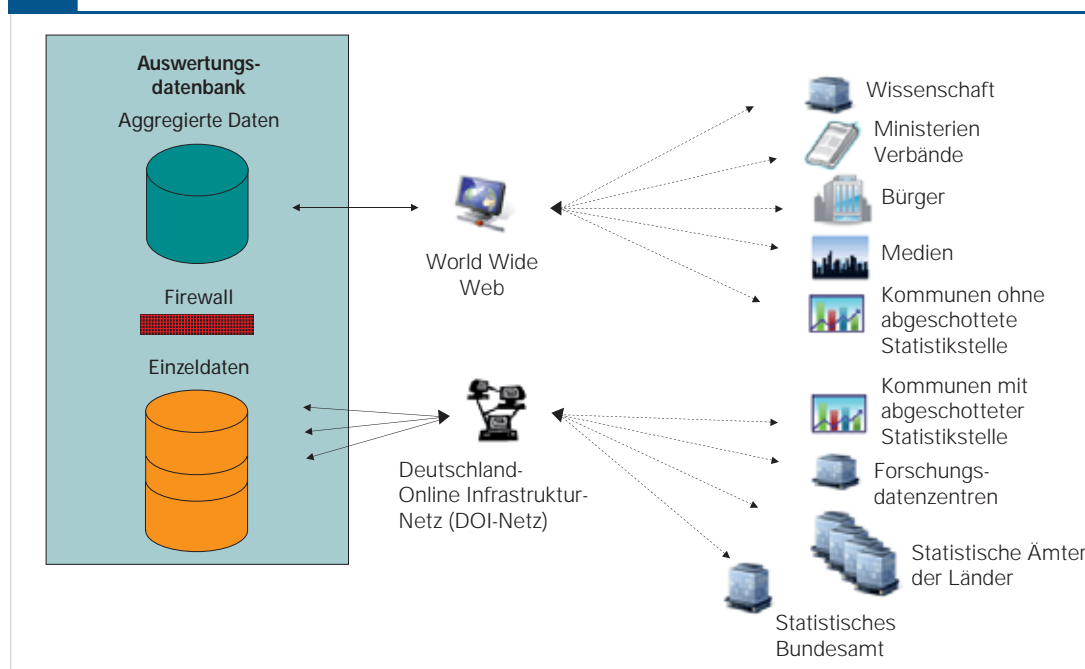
Auswertungsdatenbank
Aggregierte Daten

Firewall

Einzeldaten

World Wide Web

Deutschland-Online Infrastruktur-Netz (DOI-Netz)

Wissenschaft

Ministerien Verbände

Bürger

Medien

Kommunen ohne abgeschottete Statistikstelle

Kommunen mit abgeschotteter Statistikstelle

Forschungsdatenzentren

Statistische Ämter der Länder

Statistisches Bundesamt